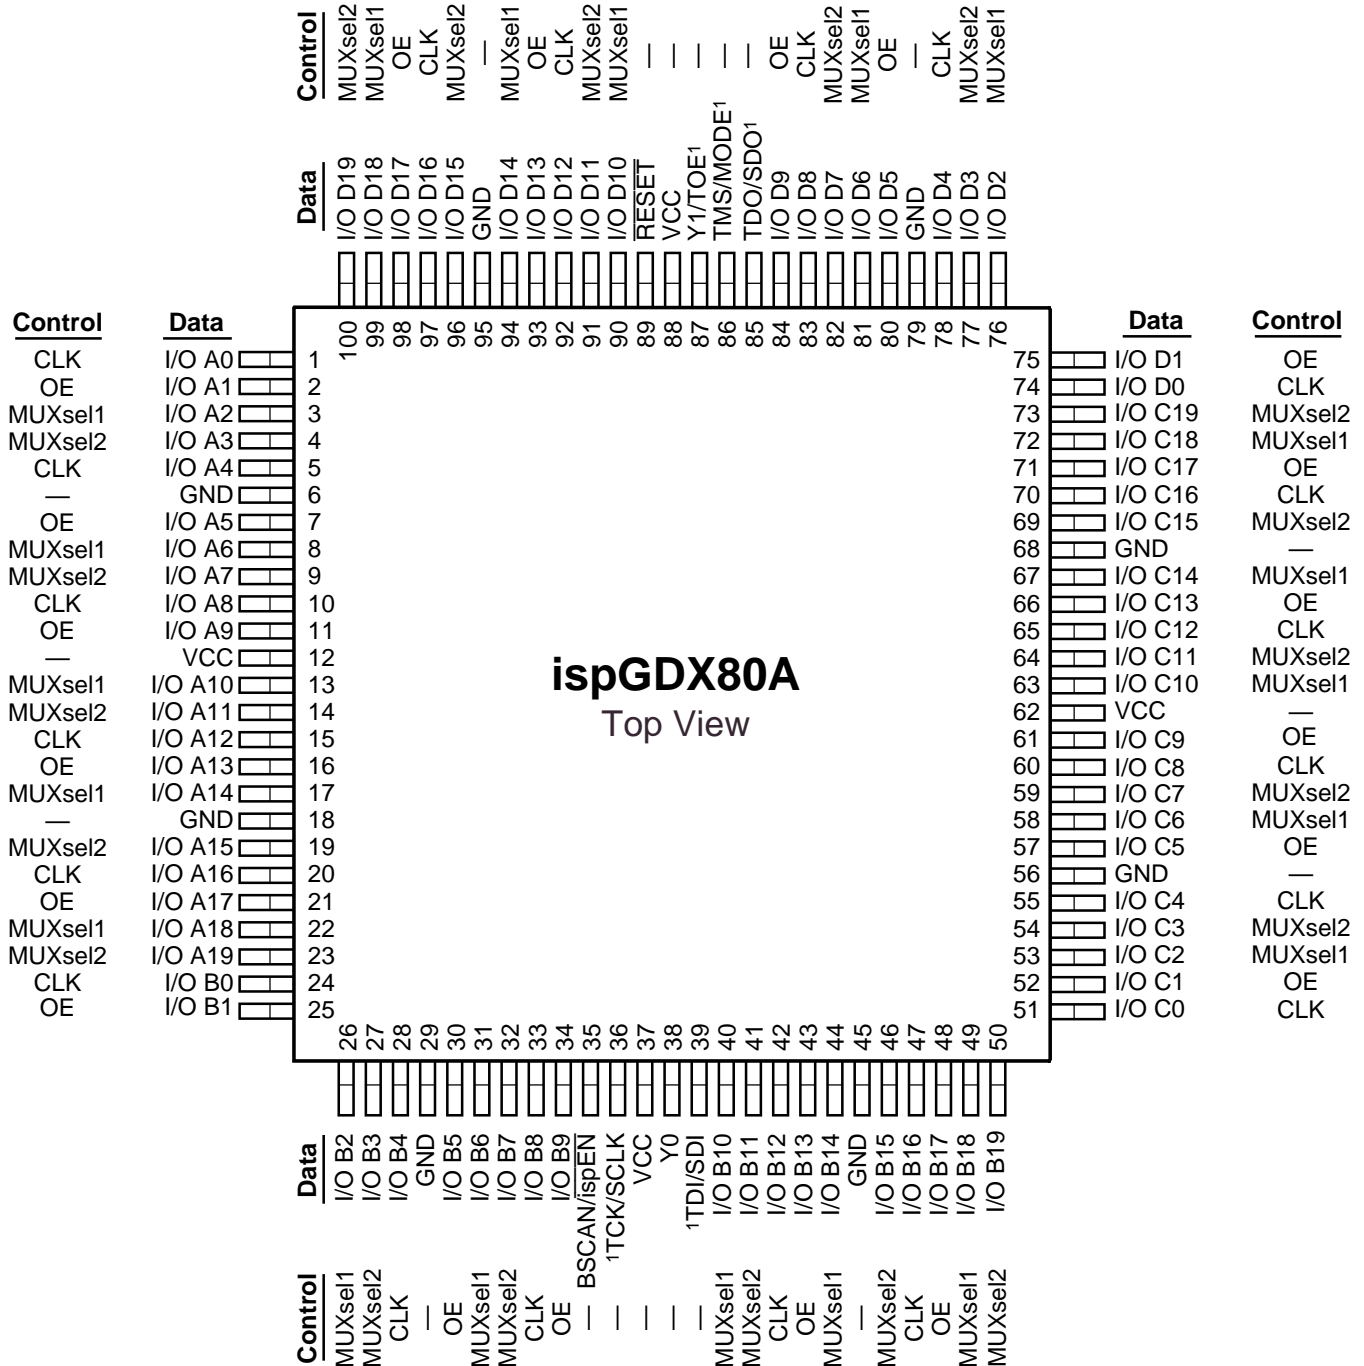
Control
MUXsel2 MUXsel1 OE CLK MUXsel2 — MUXsel1 OE CLK MUXsel2 MUXsel1 — — — — — OE CLK MUXsel2 MUXsel1 OE — CLK MUXsel2 MUXsel1

Data
I/O D19 I/O D18 I/O D17 I/O D16 I/O D15 GND I/O D14 I/O D13 I/O D12 I/O D11 I/O D10 $\overline{\text{RESET}}$ VCC Y1/TOE$^1$ TMS/MODE$^1$ TDO/SDO$^1$ I/O D9 I/O D8 I/O D7 I/O D6 I/O D5 GND I/O D4 I/O D3 I/O D2

100 99 98 97 96 95 94 93 92 91 90 89 88 87 86 85 84 83 82 81 80 79 78 77 76

| Control | Data | Pin |
|---|---|---|
| CLK | I/O A0 | 1 |
| OE | I/O A1 | 2 |
| MUXsel1 | I/O A2 | 3 |
| MUXsel2 | I/O A3 | 4 |
| CLK | I/O A4 | 5 |
| — | GND | 6 |
| OE | I/O A5 | 7 |
| MUXsel1 | I/O A6 | 8 |
| MUXsel2 | I/O A7 | 9 |
| CLK | I/O A8 | 10 |
| OE | I/O A9 | 11 |
| — | VCC | 12 |
| MUXsel1 | I/O A10 | 13 |
| MUXsel2 | I/O A11 | 14 |
| CLK | I/O A12 | 15 |
| OE | I/O A13 | 16 |
| MUXsel1 | I/O A14 | 17 |
| — | GND | 18 |
| MUXsel2 | I/O A15 | 19 |
| CLK | I/O A16 | 20 |
| OE | I/O A17 | 21 |
| MUXsel1 | I/O A18 | 22 |
| MUXsel2 | I/O A19 | 23 |
| CLK | I/O B0 | 24 |
| OE | I/O B1 | 25 |

ispGDX80A
Top View

| Pin | Data | Control |
|---|---|---|
| 75 | I/O D1 | OE |
| 74 | I/O D0 | CLK |
| 73 | I/O C19 | MUXsel2 |
| 72 | I/O C18 | MUXsel1 |
| 71 | I/O C17 | OE |
| 70 | I/O C16 | CLK |
| 69 | I/O C15 | MUXsel2 |
| 68 | GND | — |
| 67 | I/O C14 | MUXsel1 |
| 66 | I/O C13 | OE |
| 65 | I/O C12 | CLK |
| 64 | I/O C11 | MUXsel2 |
| 63 | I/O C10 | MUXsel1 |
| 62 | VCC | — |
| 61 | I/O C9 | OE |
| 60 | I/O C8 | CLK |
| 59 | I/O C7 | MUXsel2 |
| 58 | I/O C6 | MUXsel1 |
| 57 | I/O C5 | OE |
| 56 | GND | — |
| 55 | I/O C4 | CLK |
| 54 | I/O C3 | MUXsel2 |
| 53 | I/O C2 | MUXsel1 |
| 52 | I/O C1 | OE |
| 51 | I/O C0 | CLK |

26 27 28 29 30 31 32 33 34 35 36 37 38 39 40 41 42 43 44 45 46 47 48 49 50

Data
I/O B2 I/O B3 I/O B4 GND I/O B5 I/O B6 I/O B7 I/O B8 I/O B9 BSCAN/$\overline{\text{ispEN}}$ $^1$TCK/SCLK VCC Y0 $^1$TDI/SDI I/O B10 I/O B11 I/O B12 I/O B13 I/O B14 GND I/O B15 I/O B16 I/O B17 I/O B18 I/O B19

Control
MUXsel1 MUXsel2 CLK — OE MUXsel1 MUXsel2 CLK OE — — — — — MUXsel1 MUXsel2 CLK OE MUXsel1 — MUXsel2 CLK OE MUXsel1 MUXsel2